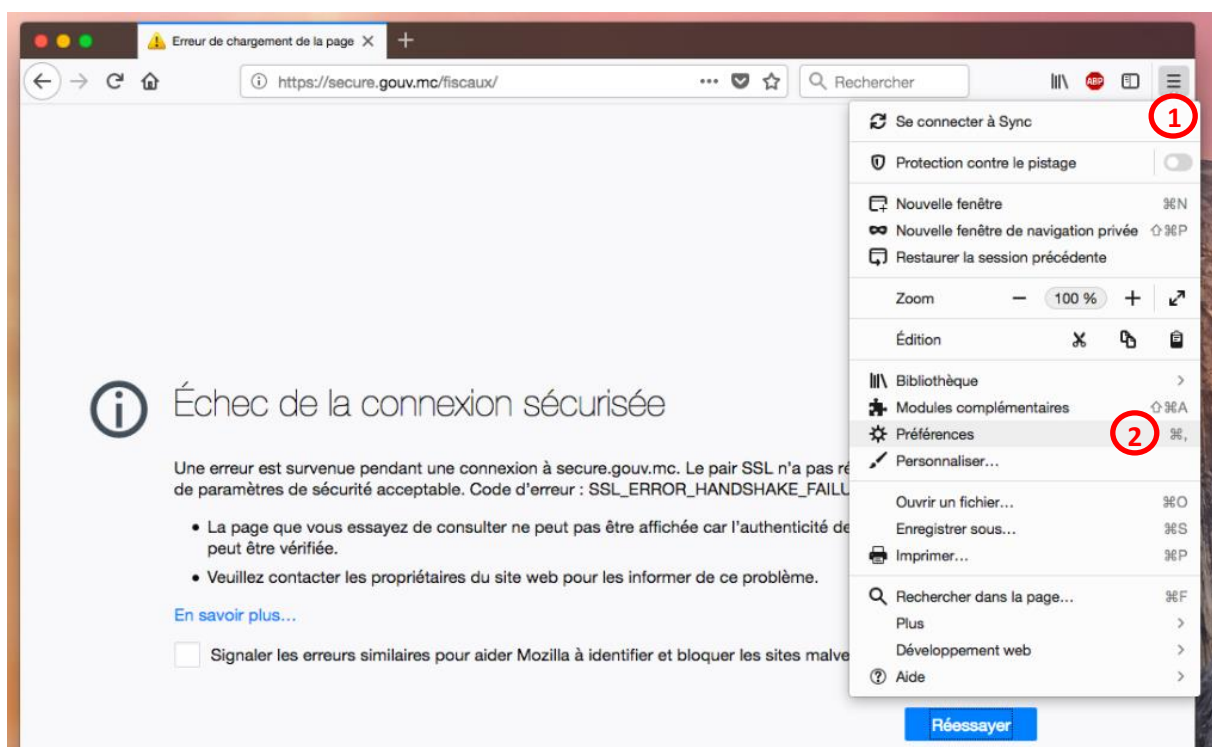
Erreur de chargement de la page

https://secure.gouv.mc/fiscaux/

Rechercher

ABP

Se connecter à Sync

1

Protection contre le pistage

Nouvelle fenêtre ⌘N

Nouvelle fenêtre de navigation privée ⇧⌘P

Restaurer la session précédente

Zoom − 100 % +

Édition

Bibliothèque

Modules complémentaires ⇧⌘A

Préférences ⌘,

2

Personnaliser…

Ouvrir un fichier… ⌘O

Enregistrer sous… ⌘S

Imprimer… ⌘P

Rechercher dans la page… ⌘F

Plus

Développement web

Aide

Échec de la connexion sécurisée

Une erreur est survenue pendant une connexion à secure.gouv.mc. Le pair SSL n'a pas ré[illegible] de paramètres de sécurité acceptable. Code d'erreur : SSL_ERROR_HANDSHAKE_FAILU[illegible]

• La page que vous essayez de consulter ne peut pas être affichée car l'authenticité de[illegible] peut être vérifiée.

• Veuillez contacter les propriétaires du site web pour les informer de ce problème.

En savoir plus…

Signaler les erreurs similaires pour aider Mozilla à identifier et bloquer les sites malve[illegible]

Réessayer